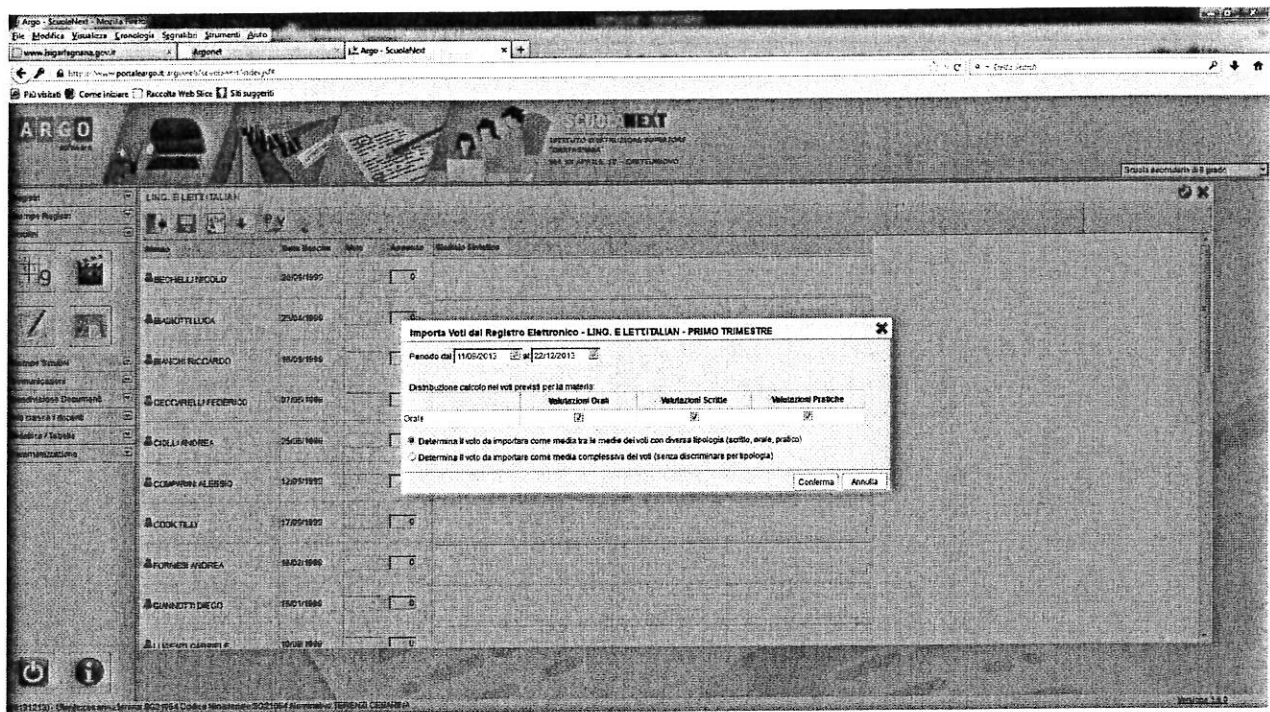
Argo - ScuolaNext - Mozilla Firefox
File Modifica Visualizza Cronologia Segnalibri Strumenti Aiuto
www.isigarfagnana.gov.it
Argonet
Argo - ScuolaNext
www.portaleargo.it/argoweb/scuolanext/index.jsf
Più visitati Come iniziare Raccolta Web Slice Siti suggeriti
ARGO
SCUOLANEXT
Scuola secondaria di II grado
LING. E LETT.ITALIAN
Alunno
Data Nascita
Voto
Assenze
Giudizio Sintetico
BECHELLI NICOLO'
BIAGIOTTI LUCA
BIANCHI RICCARDO
CECCARELLI FEDERICO
CIOLLI ANDREA
COMPARINI ALESSIO
COOK TILLY
FORNESI ANDREA
GIANNOTTI DIEGO
Importa Voti dal Registro Elettronico - LING. E LETT.ITALIAN - PRIMO TRIMESTRE
Periodo dal 11/09/2013 al 22/12/2013
Distribuzione calcolo nei voti previsti per la materia:

| | Valutazioni Orali | Valutazioni Scritte | Valutazioni Pratiche |
|---|---|---|---|
| Orale | ☑ | ☑ | ☑ |

Determina il voto da importare come media tra le medie dei voti con diversa tipologia (scritto, orale, pratico)
Determina il voto da importare come media complessiva dei voti (senza discriminare per tipologia)
Conferma Annulla
Versione 3.3.0